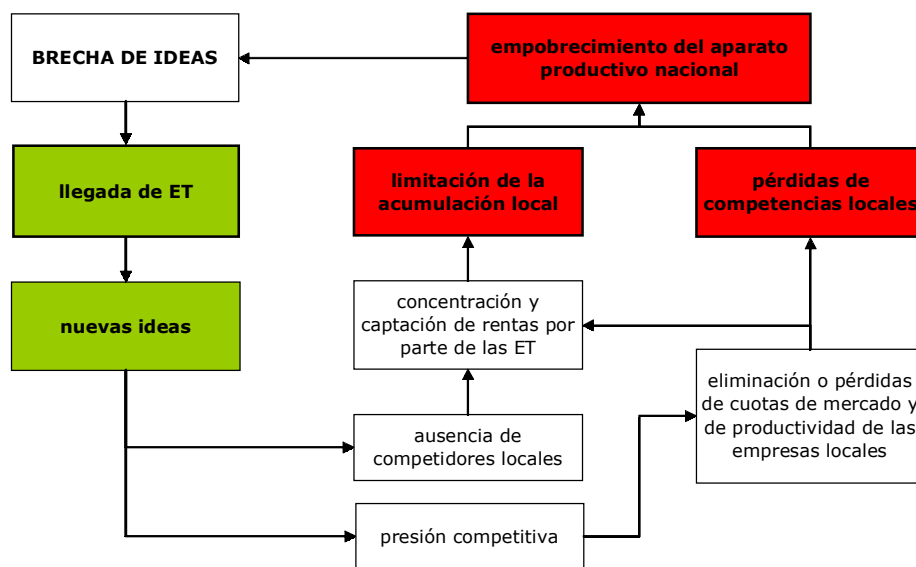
BRECHA DE IDEAS

empobrecimiento del aparato productivo nacional

llegada de ET

limitación de la acumulación local

pérdidas de competencias locales

nuevas ideas

concentración y captación de rentas por parte de las ET

eliminación o pérdidas de cuotas de mercado y de productividad de las empresas locales

ausencia de competidores locales

presión competitiva